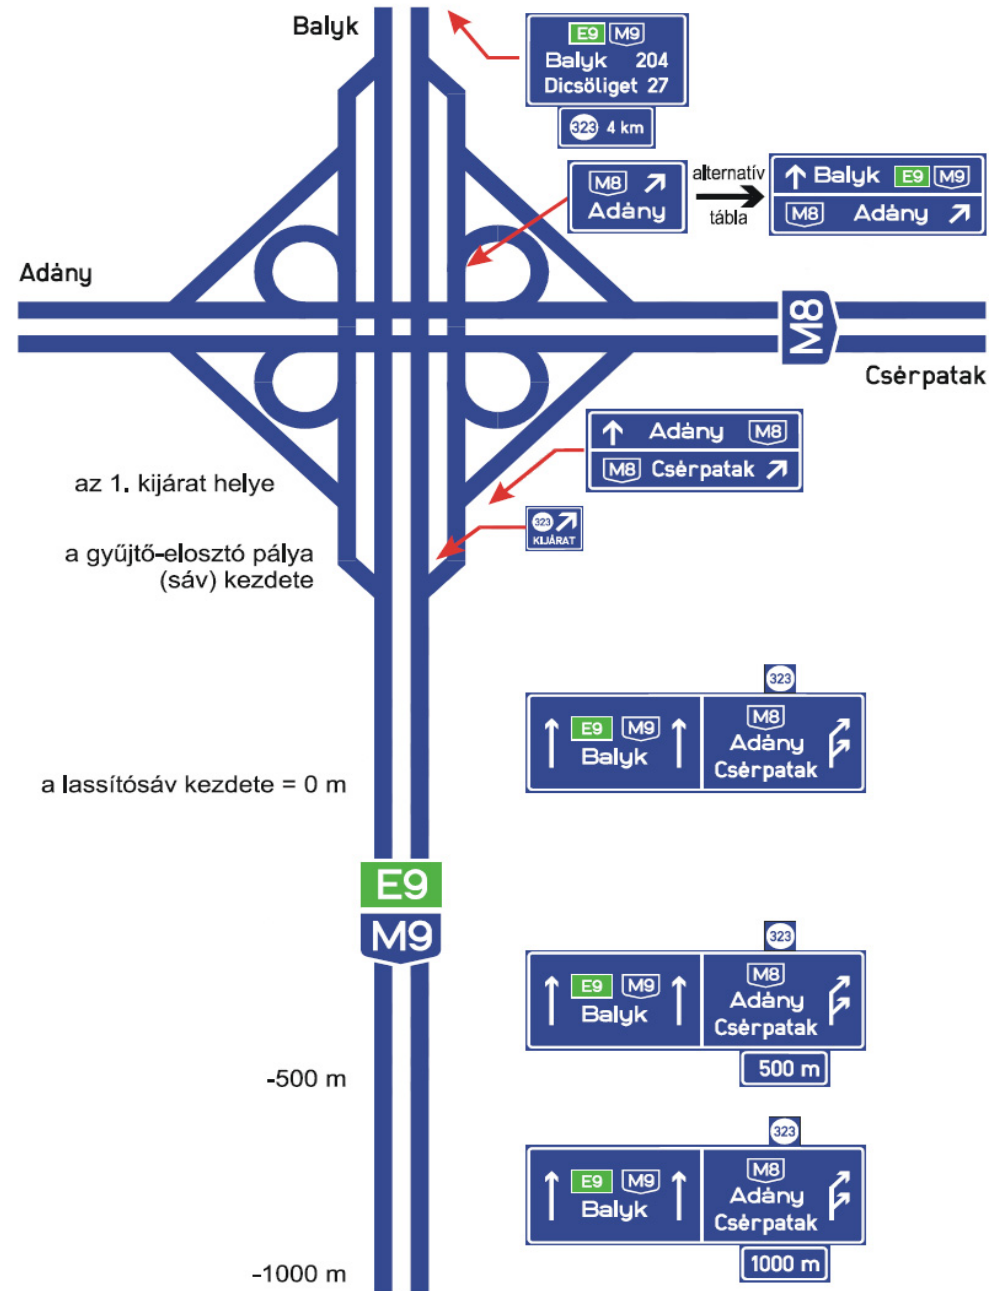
Balyk

E9 M9
Balyk 204
Dicsöliget 27

323 4 km

M8
Adány

alternatív tábla

Balyk E9 M9
M8 Adány

Adány

M8

Csérpatak

Adány M8
M8 Csérpatak

az 1. kijárat helye

323
KIJÁRAT

a gyűjtő-elosztó pálya (sáv) kezdete

323

E9 M9
Balyk

M8
Adány
Csérpatak

a lassítósáv kezdete = 0 m

E9
M9

323

E9 M9
Balyk

M8
Adány
Csérpatak

500 m

-500 m

323

E9 M9
Balyk

M8
Adány
Csérpatak

1000 m

-1000 m